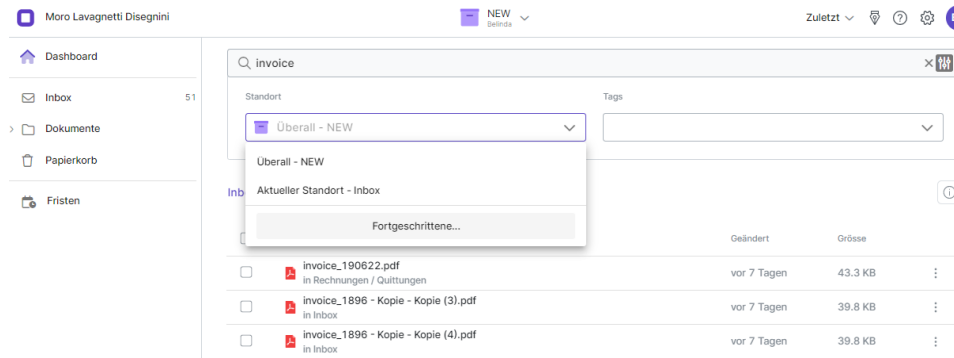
Moro Lavagnetti Disegnini

NEW
Belinda

Zuletzt

Dashboard

Inbox 51

Dokumente

Papierkorb

Fristen

invoice

Standort

Tags

Überall - NEW

Überall - NEW

Aktueller Standort - Inbox

Fortgeschrittene...

Inb

Geändert

Grösse

invoice_190622.pdf
in Rechnungen / Quittungen
vor 7 Tagen
43.3 KB

invoice_1896 - Kopie - Kopie (3).pdf
in Inbox
vor 7 Tagen
39.8 KB

invoice_1896 - Kopie - Kopie (4).pdf
in Inbox
vor 7 Tagen
39.8 KB